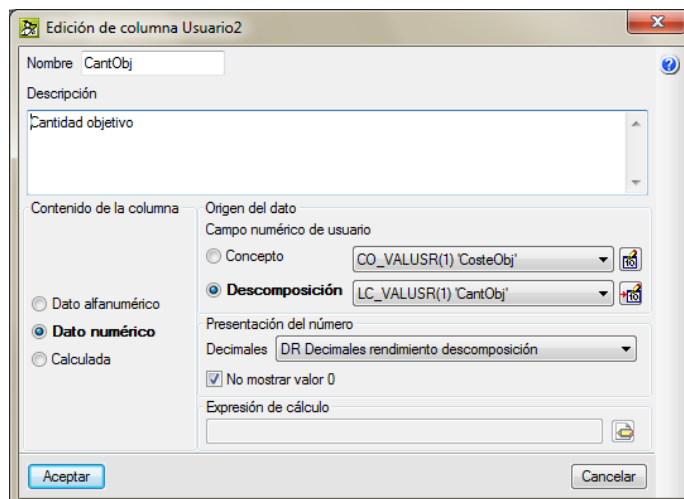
Edición de columna Usuario2

Nombre CantObj

Descripción

Cantidad objetivo

Contenido de la columna

Dato alfanumérico
Dato numérico
Calculada

Origen del dato
Campo numérico de usuario
Concepto CO_VALUSR(1) 'CosteObj'
Descomposición LC_VALUSR(1) 'CantObj'

Presentación del número
Decimales DR Decimales rendimiento descomposición
No mostrar valor 0

Expresión de cálculo

Aceptar
Cancelar